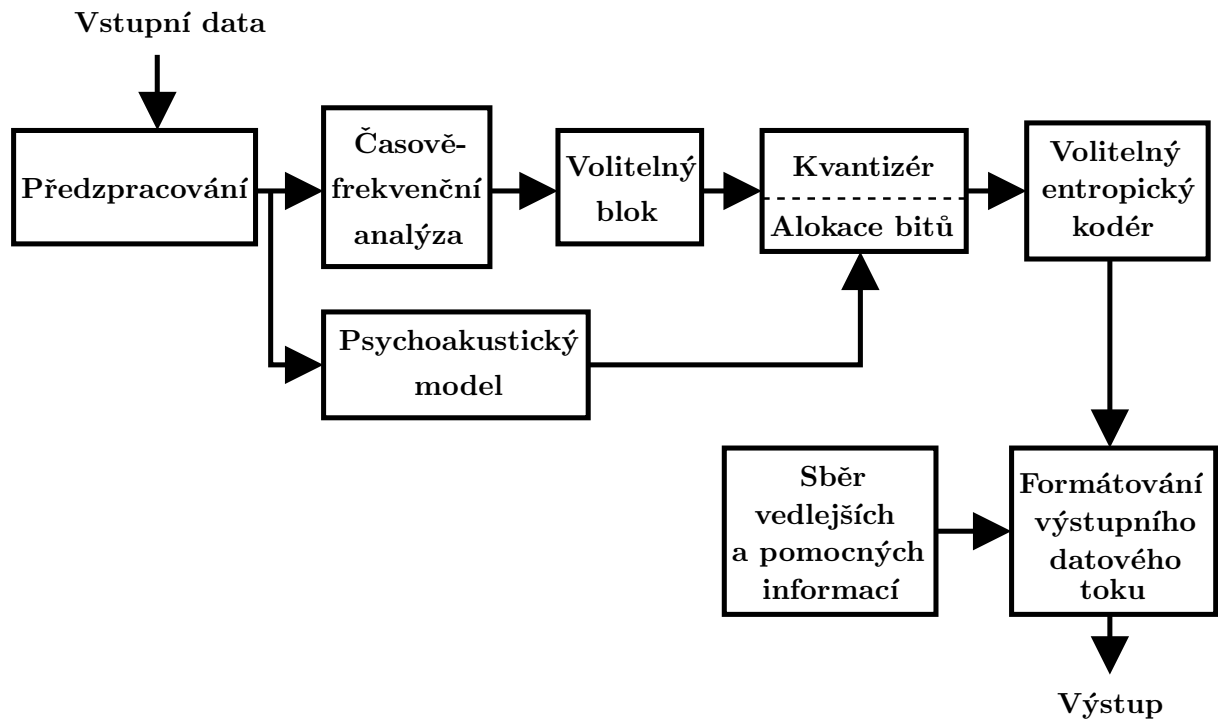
Vstupní data

Předzpracování

Časově-frekvenční analýza

Volitelný blok

Kvantizér

Alokace bitů

Volitelný entropický kodér

Psychoakustický model

Sběr vedlejších a pomocných informací

Formátování výstupního datového toku

Výstup